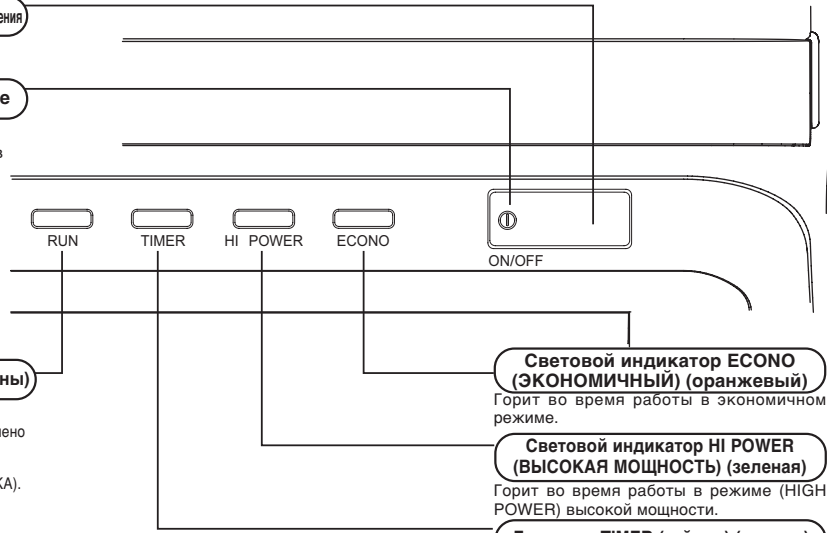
ения

е

в

RUN TIMER HI POWER ECONO

ON/OFF

ны)

ено

КА).

Световой индикатор ECONO (ЭКОНОМИЧНЫЙ) (оранжевый)
Горит во время работы в экономичном режиме.

Световой индикатор HI POWER (ВЫСОКАЯ МОЩНОСТЬ) (зеленая)
Горит во время работы в режиме (HIGH POWER) высокой мощности.

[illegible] TIMER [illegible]